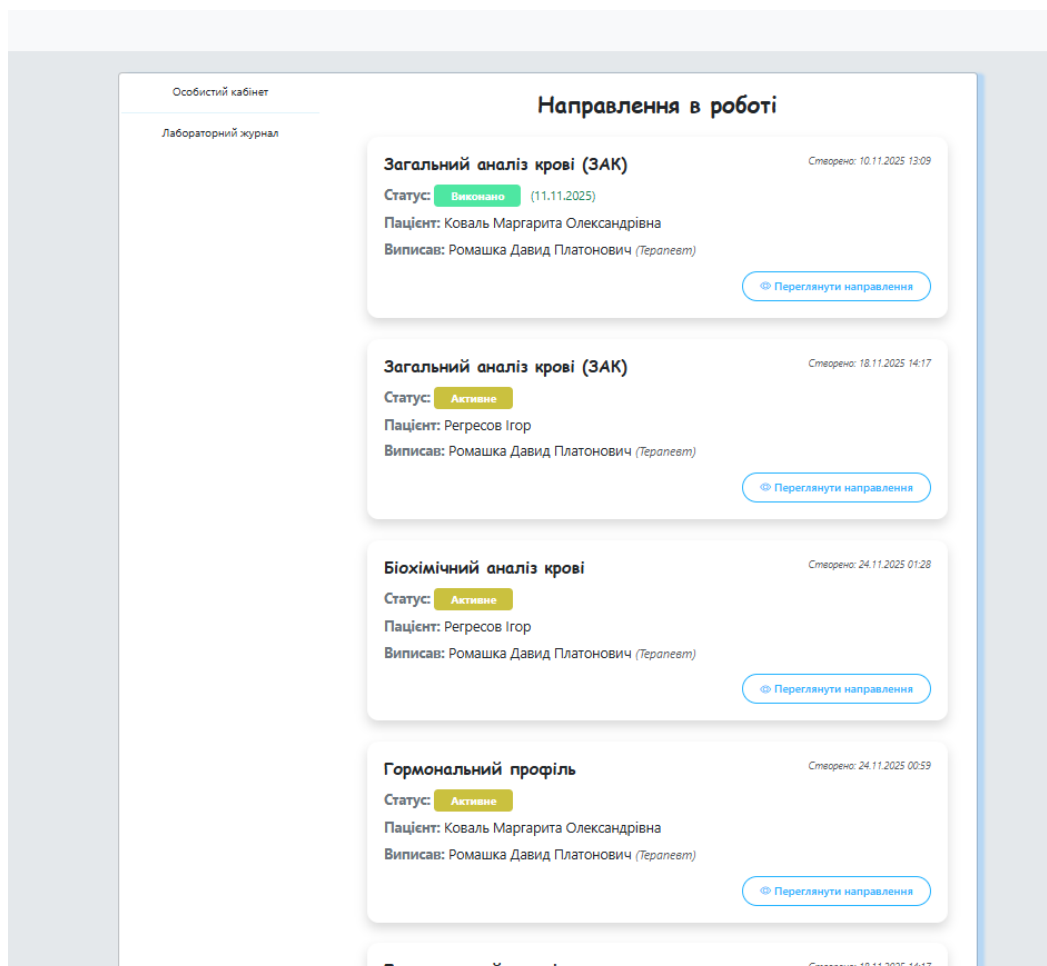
Особистий кабінет

Лабораторний журнал

Направлення в роботі

Загальний аналіз крові (ЗАК)
Створено: 10.11.2025 13:09
Статус: Виконано (11.11.2025)
Пацієнт: Коваль Маргарита Олександрівна
Виписав: Ромашка Давид Платонович (Терапевт)
Переглянути направлення

Загальний аналіз крові (ЗАК)
Створено: 18.11.2025 14:17
Статус: Активне
Пацієнт: Регресов Ігор
Виписав: Ромашка Давид Платонович (Терапевт)
Переглянути направлення

Біохімічний аналіз крові
Створено: 24.11.2025 01:28
Статус: Активне
Пацієнт: Регресов Ігор
Виписав: Ромашка Давид Платонович (Терапевт)
Переглянути направлення

Гормональний профіль
Створено: 24.11.2025 00:59
Статус: Активне
Пацієнт: Коваль Маргарита Олександрівна
Виписав: Ромашка Давид Платонович (Терапевт)
Переглянути направлення

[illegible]